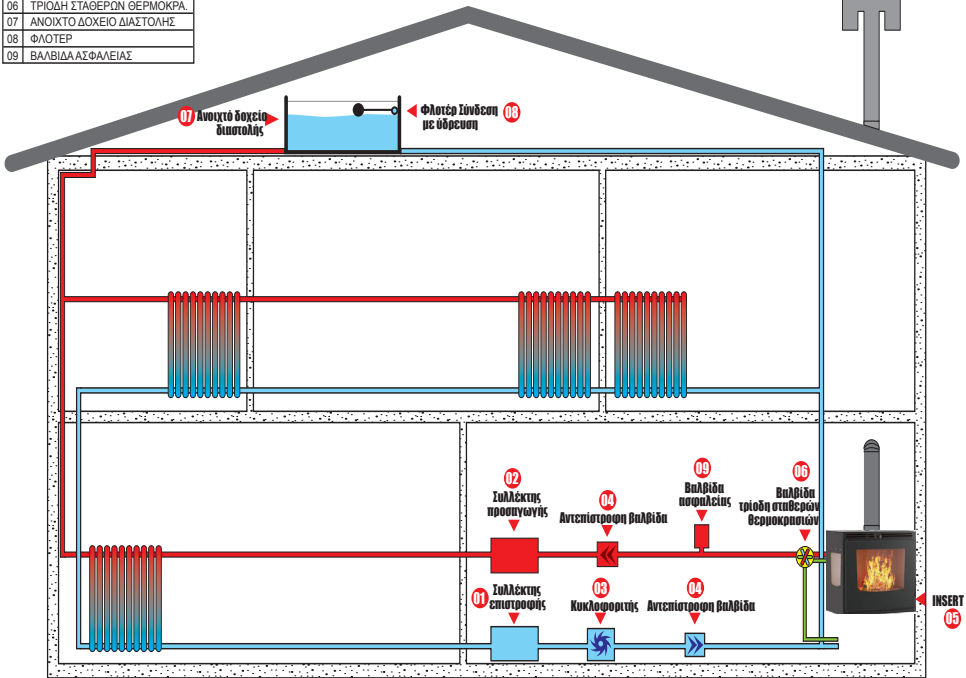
| 06 | ΤΡΙΟΔΗ ΣΤΑΘΕΡΩΝ ΘΕΡΜΟΚΡΑ. |
|---|---|
| 07 | ΑΝΟΙΧΤΟ ΔΟΧΕΙΟ ΔΙΑΣΤΟΛΗΣ |
| 08 | ΦΛΟΤΕΡ |
| 09 | ΒΑΛΒΙΔΑ ΑΣΦΑΛΕΙΑΣ |

07 Ανοιχτό δοχείο διαστολής

Φλοτέρ Σύνδεση με ύδρευση 08

02 Συλλέκτης προσαγωγής

04 Αντεπίστροφη βαλβίδα

09 Βαλβίδα ασφαλείας

06 Βαλβίδα τρίοδη σταθερών θερμοκρασιών

01 Συλλέκτης επιστροφής

03 Κυκλοφορητής

04 Αντεπίστροφη βαλβίδα

INSERT 05